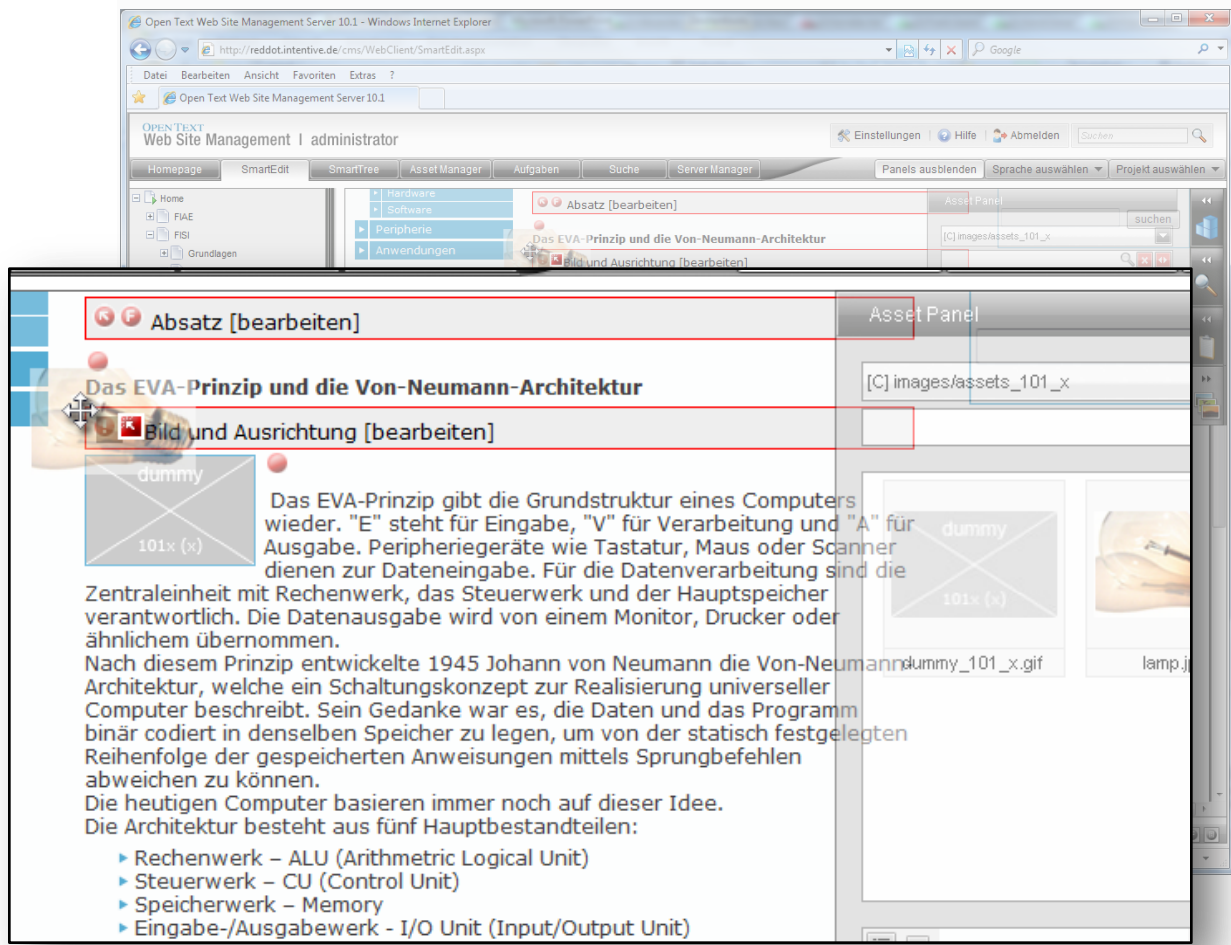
Open Text Web Site Management Server 10.1 - Windows Internet Explorer

http://reddot.intentive.de/cms/WebClient/SmartEdit.aspx

Google

Datei Bearbeiten Ansicht Favoriten Extras ?

Open Text Web Site Management Server 10.1

OPEN TEXT
Web Site Management | administrator

Einstellungen | Hilfe | Abmelden

Suchen

Homepage SmartEdit SmartTree Asset Manager Aufgaben Suche Server Manager

Panels ausblenden Sprache auswählen Projekt auswählen

Home
FIAE
FISI
Grundlagen

Hardware
Software
Peripherie
Anwendungen

Absatz [bearbeiten]

Das EVA-Prinzip und die Von-Neumann-Architektur

Bild und Ausrichtung [bearbeiten]

Asset Panel

suchen

[C] images/assets_101_x

dummy
101x (x)

Das EVA-Prinzip gibt die Grundstruktur eines Computers wieder. "E" steht für Eingabe, "V" für Verarbeitung und "A" für Ausgabe. Peripheriegeräte wie Tastatur, Maus oder Scanner dienen zur Dateneingabe. Für die Datenverarbeitung sind die Zentraleinheit mit Rechenwerk, das Steuerwerk und der Hauptspeicher verantwortlich. Die Datenausgabe wird von einem Monitor, Drucker oder ähnlichem übernommen.
Nach diesem Prinzip entwickelte 1945 Johann von Neumann die Von-Neumann-Architektur, welche ein Schaltungskonzept zur Realisierung universeller Computer beschreibt. Sein Gedanke war es, die Daten und das Programm binär codiert in denselben Speicher zu legen, um von der statisch festgelegten Reihenfolge der gespeicherten Anweisungen mittels Sprungbefehlen abweichen zu können.
Die heutigen Computer basieren immer noch auf dieser Idee.
Die Architektur besteht aus fünf Hauptbestandteilen:

dummy
101x (x)
dummy_101_x.gif

lamp.j

▸ Rechenwerk – ALU (Arithmetric Logical Unit)
▸ Steuerwerk – CU (Control Unit)
▸ Speicherwerk – Memory
▸ Eingabe-/Ausgabewerk - I/O Unit (Input/Output Unit)